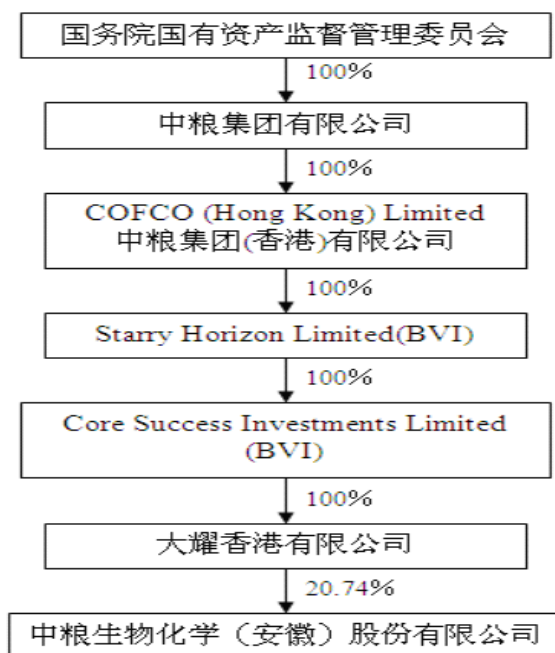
国务院国有资产监督管理委员会

100%

中粮集团有限公司

100%

COFCO (Hong Kong) Limited
中粮集团(香港)有限公司

100%

Starry Horizon Limited(BVI)

100%

Core Success Investments Limited (BVI)

100%

大耀香港有限公司

20.74%

中粮生物化学（安徽）股份有限公司